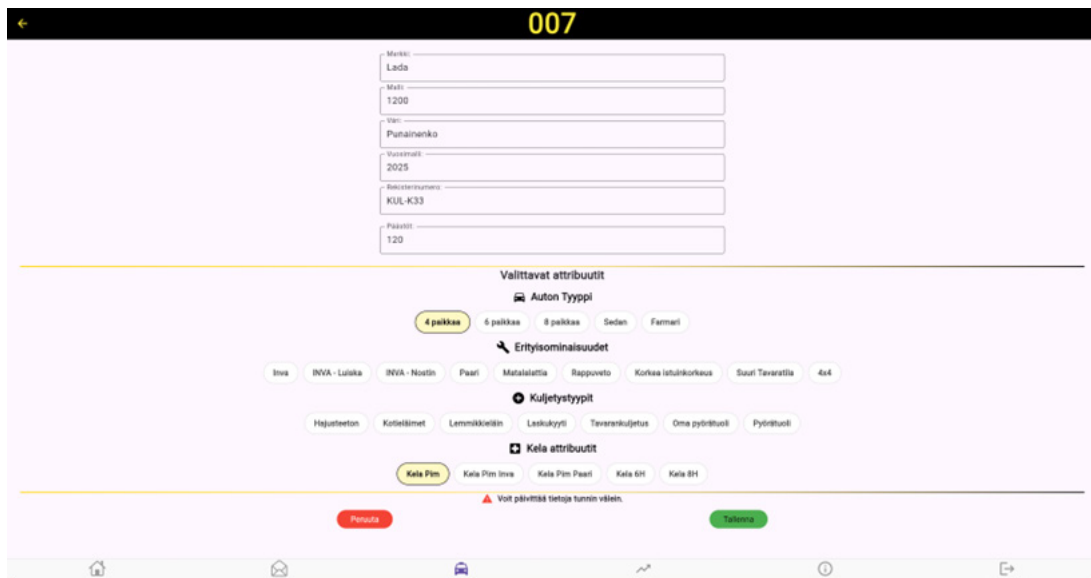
007

Merkki
Lada

Malli
1200

Väri
Punainenko

Vuosimalli
2025

Rekisterinumero
KUL-K33

Päästöt
120

Valittavat attribuutit

Auton Tyyppi

4 paikkaa | 6 paikkaa | 8 paikkaa | Sedan | Farmari

Erityisominaisuudet

Inva | INVA - Luiska | INVA - Nostin | Paari | Matalalattia | Rappuveto | Korkea istuinkorkeus | Suuri Tavaratila | 4x4

Kuljetystyypit

Hajusteeton | Kotieläimet | Lemmikkieläin | Laskukyyti | Tavarankuljetus | Oma pyörätuoli | Pyörätuoli

Kela attribuutit

Kela Pim | Kela Pim Inva | Kela Pim Paari | Kela 6H | Kela 8H

Voit päivittää tietoja tunnin välein.

Peruuta

Tallenna